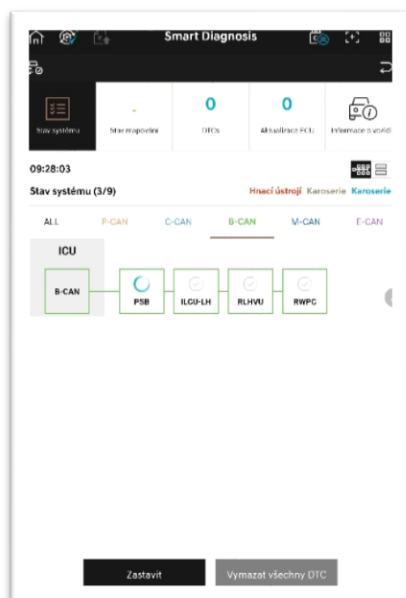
Smart Diagnosis

Stav systému

Stav mapování

0
DTCs

0
Aktualizace ECU

Informace o vozidl

09:28:03

Stav systému (3/9)

Hnací ústrojí Karoserie Karoserie

ALL P-CAN C-CAN B-CAN M-CAN E-CAN

ICU

B-CAN

PSB

ILCU-LH

RLHVU

RWPC

Zastavit

Vymazat všechny DTC